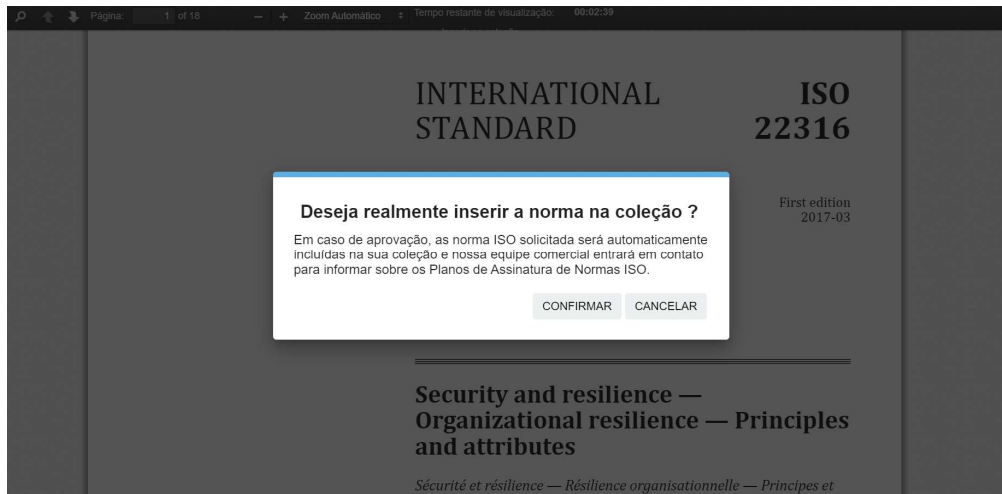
Página: 1 of 18 — + Zoom Automático Tempo restante de visualização: 00:02:39

INTERNATIONAL STANDARD

ISO 22316

First edition 2017-03

Deseja realmente inserir a norma na coleção ?

Em caso de aprovação, as norma ISO solicitada será automaticamente incluídas na sua coleção e nossa equipe comercial entrará em contato para informar sobre os Planos de Assinatura de Normas ISO.

CONFIRMAR CANCELAR

Security and resilience — Organizational resilience — Principles and attributes

Sécurité et résilience — Résilience organisationnelle — Principes et